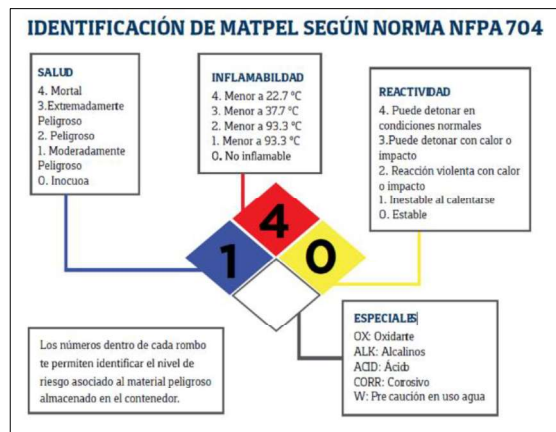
IDENTIFICACIÓN DE MATPEL SEGÚN NORMA NFPA 704

SALUD
4. Mortal
3.Extremadamente Peligroso
2. Peligroso
1. Moderadamente Peligroso
0. Inocuoa

INFLAMABILIDAD
4. Menor a 22.7 °C
3. Menor a 37.7 °C
2. Menor a 93.3 °C
1. Menor a 93.3 °C
0. No inflamable

REACTIVIDAD
4. Puede detonar en condiciones normales
3.Puede detonar con calor o impacto
2. Reacción violenta con calor o impacto
1. Inestable al calentarse
0. Estable

1

4

0

ESPECIALES
OX: Oxidante
ALK: Alcalinos
ACID: Ácido
CORR: Corrosivo
W: Precaución en uso agua

Los números dentro de cada rombo te permiten identificar el nivel de riesgo asociado al material peligroso almacenado en el contenedor.